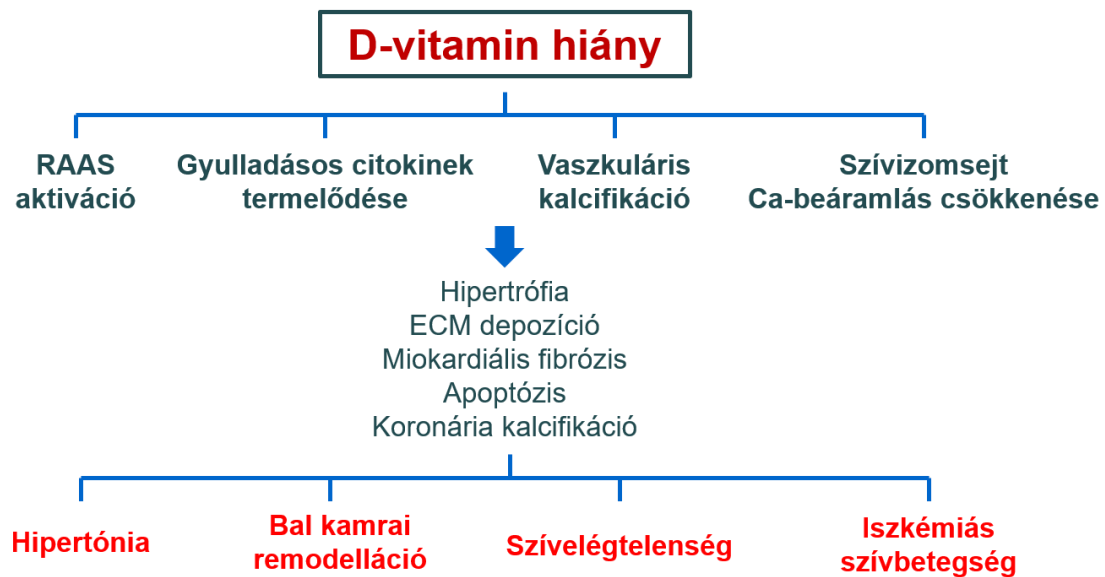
D-vitamin hiány

RAAS aktiváció

Gyulladásos citokinek termelődése

Vaszkuláris kalcifikáció

Szívizomsejt Ca-beáramlás csökkenése

Hipertrófia
ECM depozíció
Miokardiális fibrózis
Apoptózis
Koronária kalcifikáció

Hipertónia

Bal kamrai remodelláció

Szívelégtelenség

Iszkémiás szívbetegség